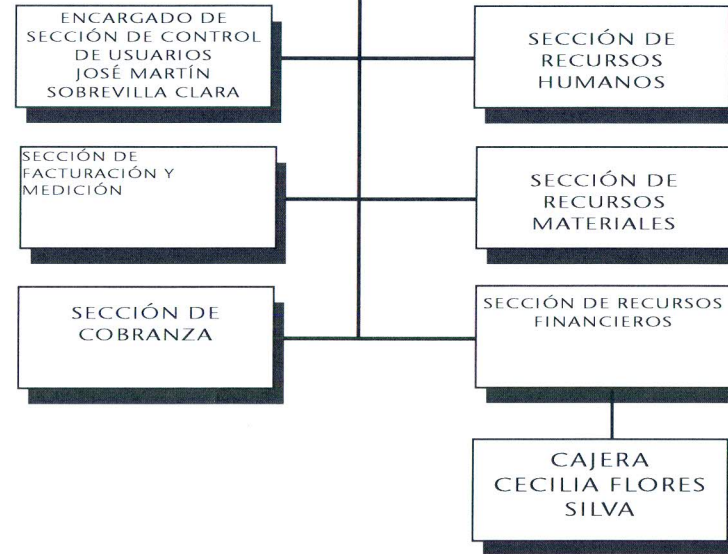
ENCARGADO DE SECCIÓN DE CONTROL DE USUARIOS JOSÉ MARTÍN SOBREVILLA CLARA

SECCIÓN DE RECURSOS HUMANOS

SECCIÓN DE FACTURACIÓN Y MEDICIÓN

SECCIÓN DE RECURSOS MATERIALES

SECCIÓN DE COBRANZA

SECCIÓN DE RECURSOS FINANCIEROS

CAJERA CECILIA FLORES SILVA